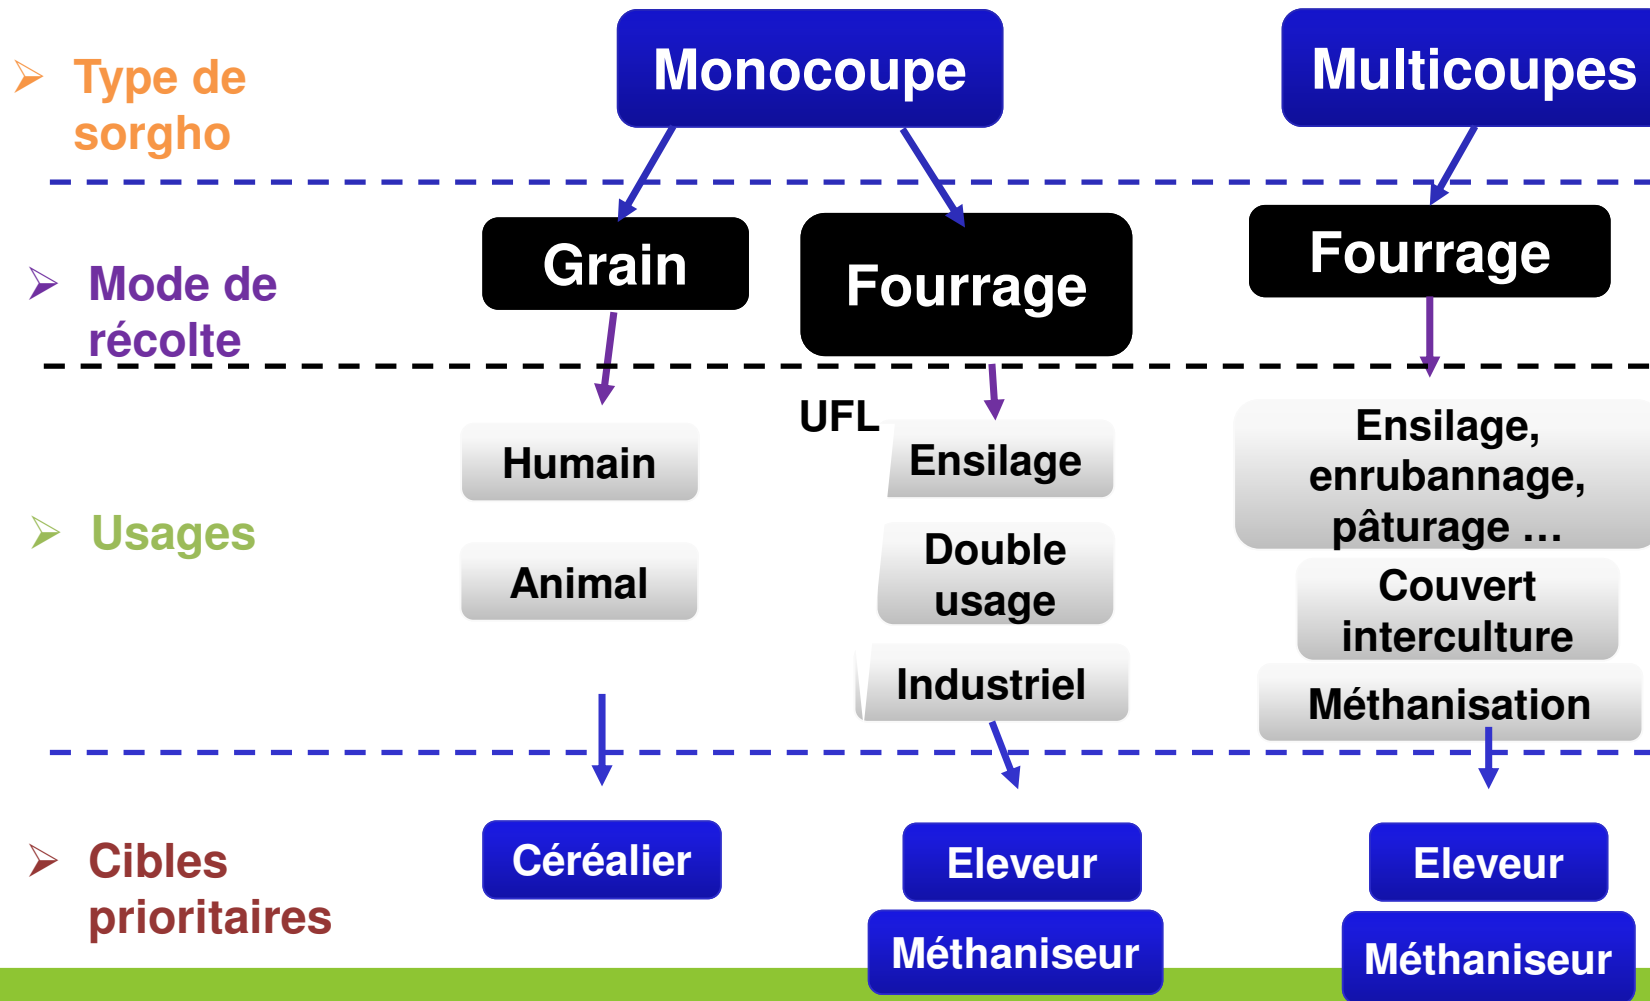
Type de sorgho

Monocoupe

Multicoupes

Mode de récolte

Grain

Fourrage

Fourrage

UFL

Usages

Humain

Animal

Ensilage

Double usage

Industriel

Ensilage, enrubannage, pâturage …

Couvert interculture

Méthanisation

Cibles prioritaires

Céréalier

Eleveur

Méthaniseur

Eleveur

Méthaniseur